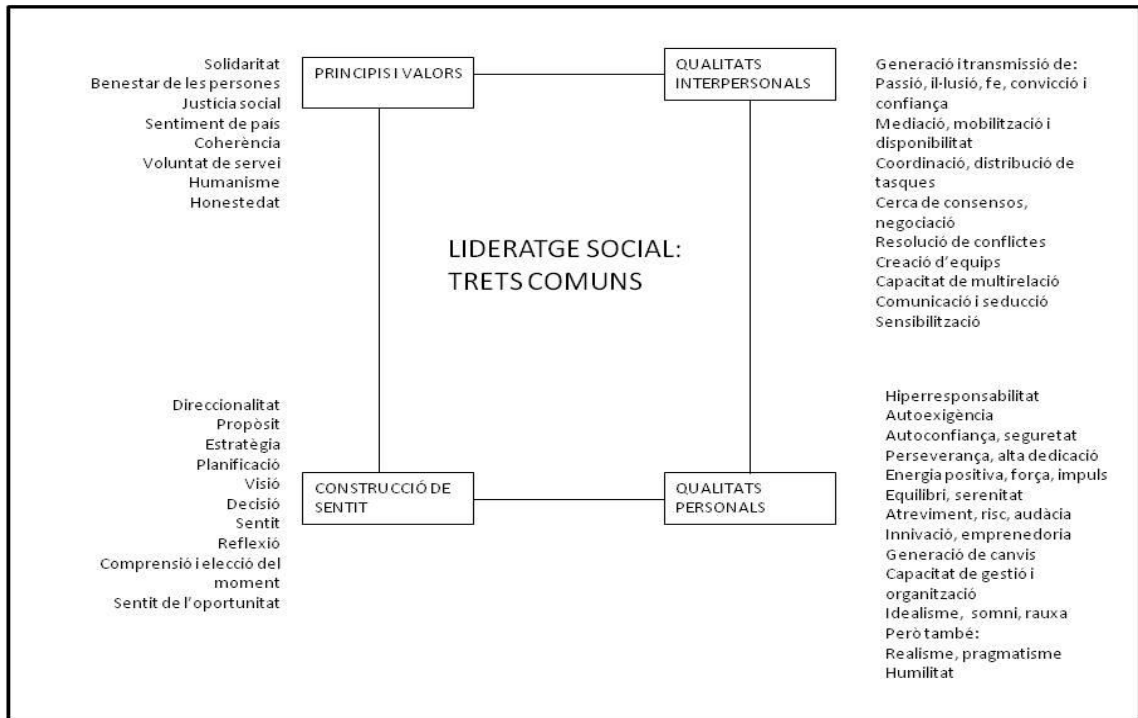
Solidaritat
Benestar de les persones
Justicia social
Sentiment de país
Coherència
Voluntat de servei
Humanisme
Honestedat

PRINCIPIS I VALORS

QUALITATS INTERPERSONALS

Generació itransmissió de:
Passió, il·lusió, fe, convicció i confiança
Mediació, mobilització i disponibilitat
Coordinació, distribució de tasques
Cerca de consensos, negociació
Resolució de conflictes
Creació d'equips
Capacitat de multirelació
Comunicació i seducció
Sensibilització

LIDERATGE SOCIAL: TRETS COMUNS

Direccionalitat
Propòsit
Estratègia
Planificació
Visió
Decisió
Sentit
Reflexió
Comprensió i elecció del moment
Sentit de l'oportunitat

CONSTRUCCIÓ DE SENTIT

QUALITATS PERSONALS

Hiperresponsabilitat
Autoexigència
Autoconfiança, seguretat
Perseverança, alta dedicació
Energia positiva, força, impuls
Equilibri, serenitat
Atreviment, risc, audàcia
Innivació, emprenedoria
Generació de canvis
Capacitat de gestió i organització
Idealisme, somni, rauxa
Però també:
Realisme, pragmatisme
Humilitat